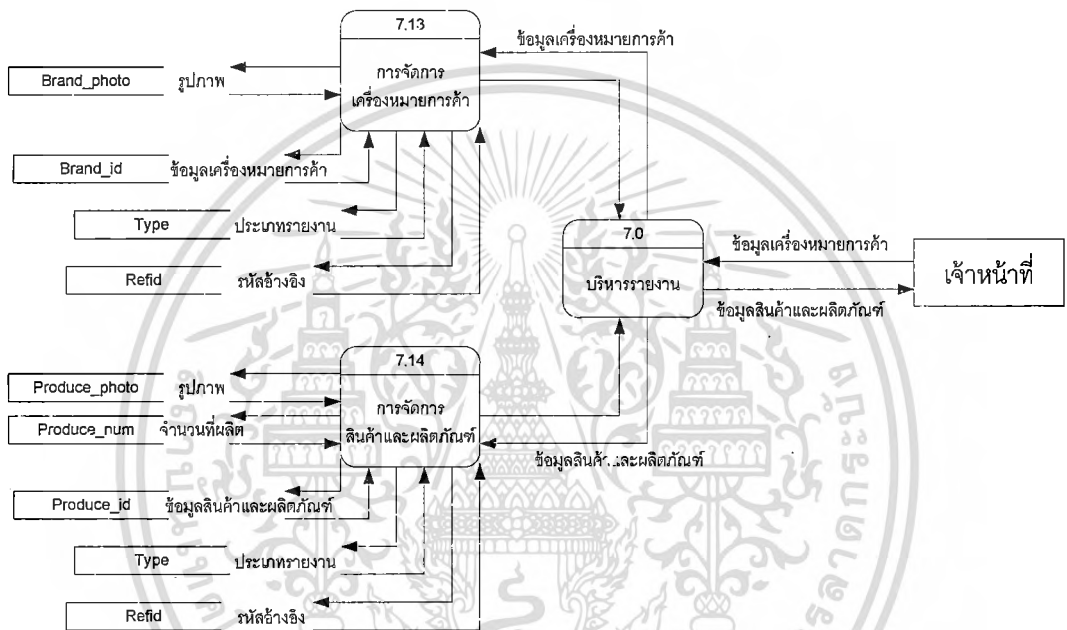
7.13
การจัดการ เครื่องหมายการค้า
ข้อมูลเครื่องหมายการค้า
Brand_photo
รูปภาพ
Brand_id
ข้อมูลเครื่องหมายการค้า
Type
ประเภทรายงาน
Refid
รหัสอ้างอิง
7.0
บริหารรายงาน
ข้อมูลเครื่องหมายการค้า
เจ้าหน้าที่
ข้อมูลสินค้าและผลิตภัณฑ์
7.14
การจัดการ สินค้าและผลิตภัณฑ์
Produce_photo
รูปภาพ
Produce_num
จำนวนที่ผลิต
ข้อมูลสินค้าและผลิตภัณฑ์
Produce_id
ข้อมูลสินค้าและผลิตภัณฑ์
Type
ประเภทรายงาน
Refid
รหัสอ้างอิง